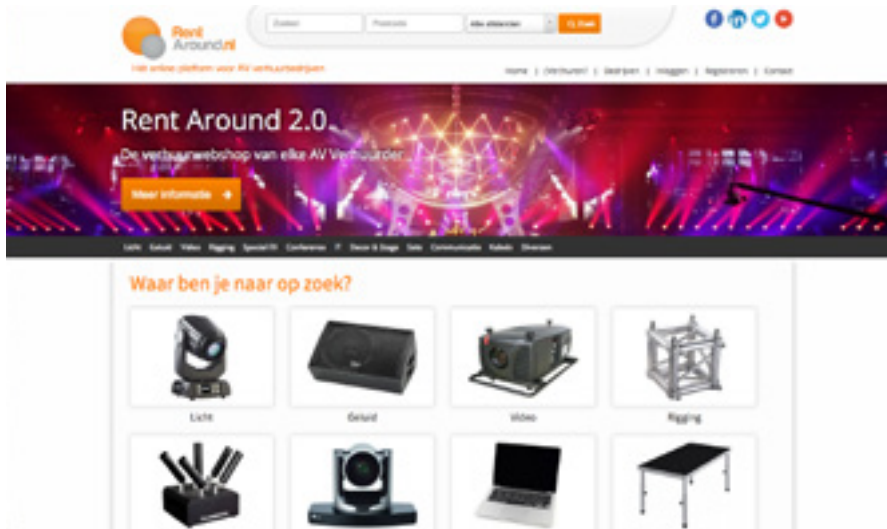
Rent Around.nl

Het online platform voor AV verhuurbedrijven

Zoeken | Postcode | Alle afstanden | Zoek

Home | Verhuurder? | Bedrijven | Inloggen | Registreren | Contact

Rent Around 2.0

De vertrouwenswebshop van elke AV Verhuurder

Meer informatie

Licht | Geluid | Video | Rigging | Speciaal FX | Conference | IT | Decor & Stage | Sale | Communicatie | Kabels | Diversen

Waar ben je naar op zoek?

Licht

Geluid

Video

Rigging